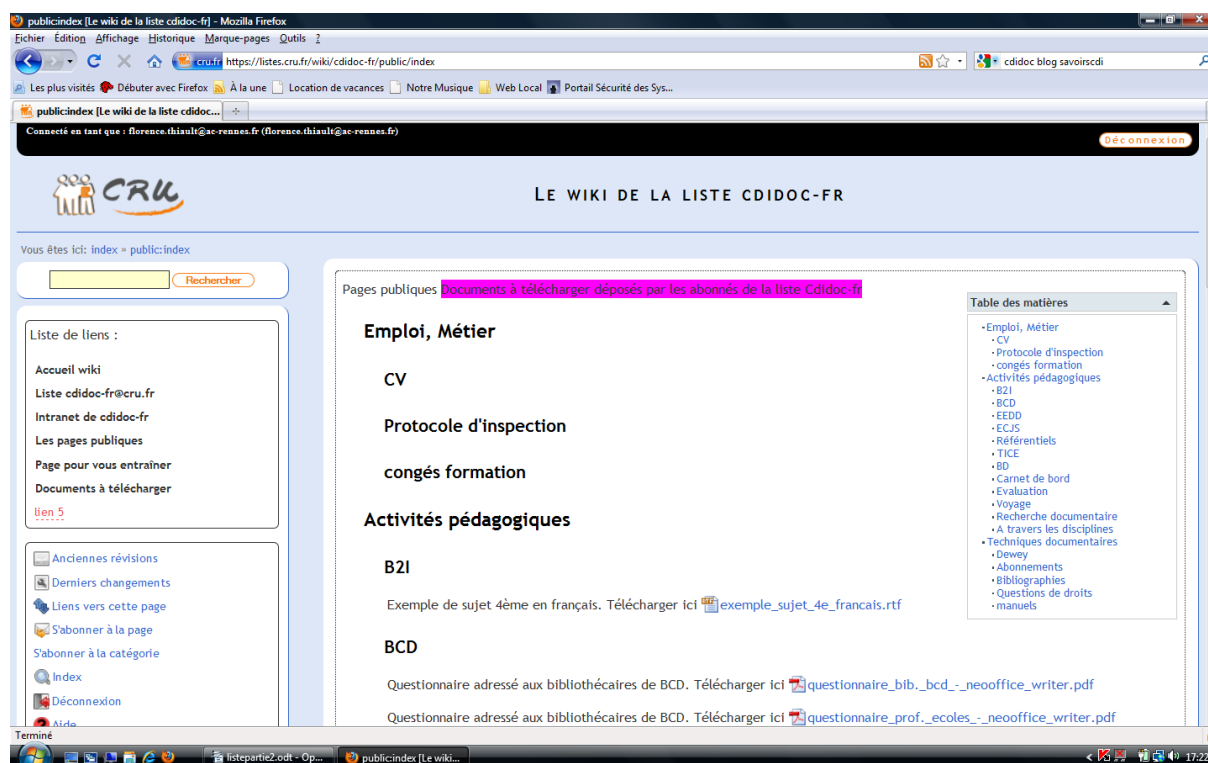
public:index [Le wiki de la liste cdidoc-fr] - Mozilla Firefox

Fichier Édition Affichage Historique Marque-pages Outils ?

cru.fr https://listes.cru.fr/wiki/cdidoc-fr/public/index

cdidoc blog savoirscdi

Les plus visités Débuter avec Firefox À la une Location de vacances Notre Musique Web Local Portail Sécurité des Sys...

public:index [Le wiki de la liste cdidoc...

Connecté en tant que : florence.thiault@ac-rennes.fr (florence.thiault@ac-rennes.fr)

Déconnexion

CRU

LE WIKI DE LA LISTE CDIDOC-FR

Vous êtes ici: index » public:index

Rechercher

Liste de liens :

Accueil wiki

Liste cdidoc-fr@cru.fr

Intranet de cdidoc-fr

Les pages publiques

Page pour vous entraîner

Documents à télécharger

lien 5

Anciennes révisions

Derniers changements

Liens vers cette page

S'abonner à la page

S'abonner à la catégorie

Index

Déconnexion

Aide

Pages publiques Documents à télécharger déposés par les abonnés de la liste Cdidoc-fr

Emploi, Métier

CV

Protocole d'inspection

congés formation

Activités pédagogiques

B2I

Exemple de sujet 4ème en français. Télécharger ici exemple_sujet_4e_francais.rtf

BCD

Questionnaire adressé aux bibliothécaires de BCD. Télécharger ici questionnaire_bib._bcd_-_neooffice_writer.pdf

Questionnaire adressé aux bibliothécaires de BCD. Télécharger ici questionnaire_prof._ecoles_-_neooffice_writer.pdf

Table des matières

- Emploi, Métier
  - CV
  - Protocole d'inspection
  - congés formation
- Activités pédagogiques
  - B2I
  - BCD
  - EEDD
  - ECJS
  - Référentiels
  - TICE
  - BD
  - Carnet de bord
  - Evaluation
  - Voyage
  - Recherche documentaire
  - A travers les disciplines
- Techniques documentaires
  - Dewey
  - Abonnements
  - Bibliographies
  - Questions de droits
  - manuels

Terminé

listepartie2.odt - Op... public:index [Le wiki... 17:22